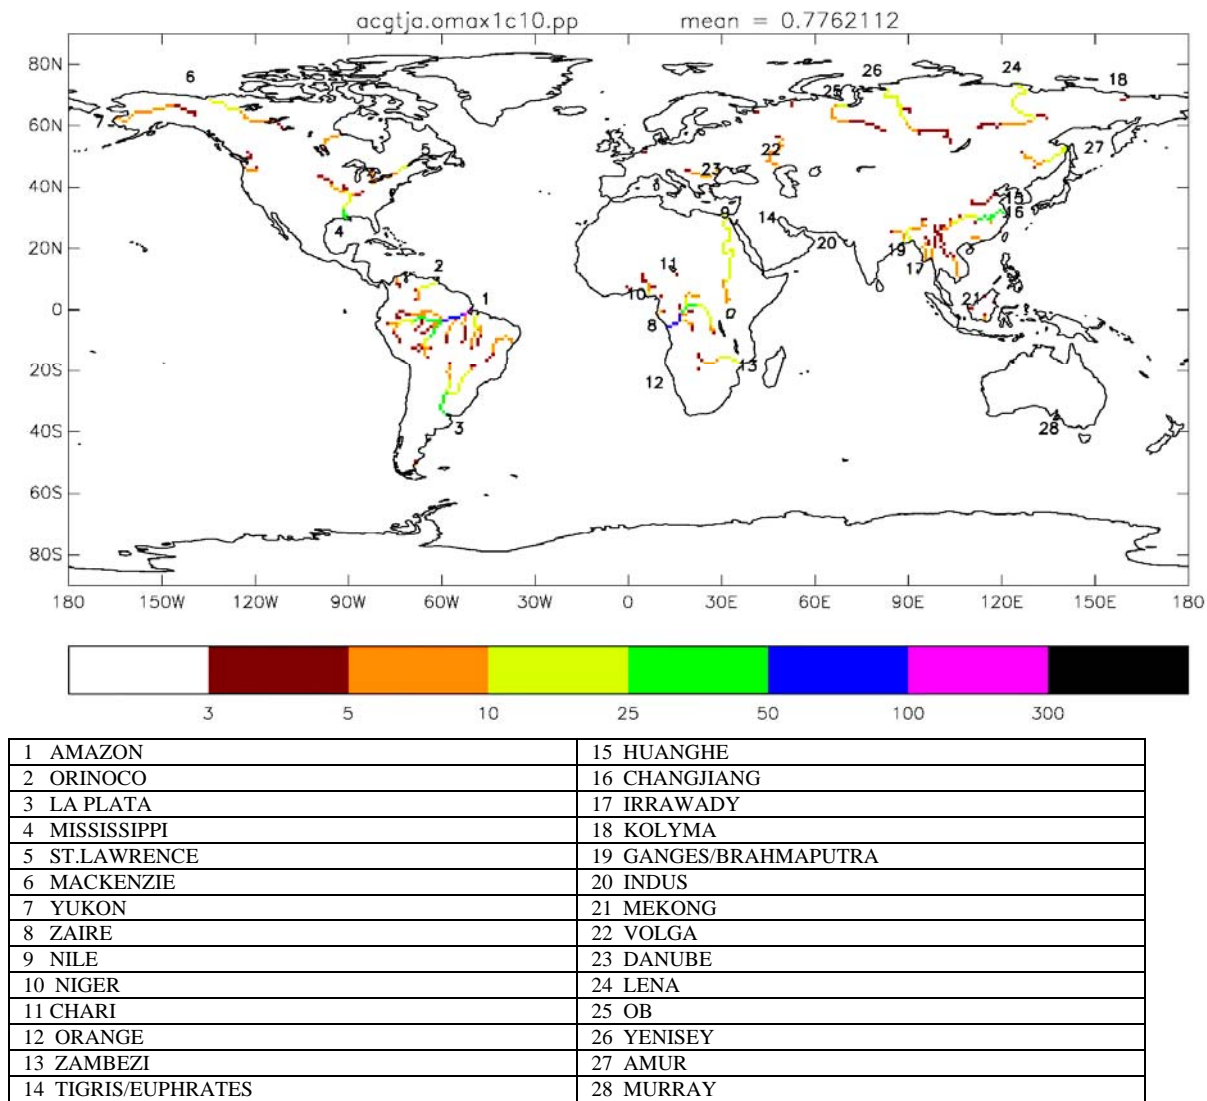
acgtja.omax1c10.pp mean = 0.7762112

80N
60N
40N
20N
0
20S
40S
60S
80S

180 150W 120W 90W 60W 30W 0 30E 60E 90E 120E 150E 180

6 7 5 4 2 1 3 26 25 24 18 22 23 27 9 14 15 16 20 19 17 11 10 8 21 13 12 28

3 5 10 25 50 100 300

| 1 AMAZON | 15 HUANGHE |
|---|---|
| 2 ORINOCO | 16 CHANGJIANG |
| 3 LA PLATA | 17 IRRAWADY |
| 4 MISSISSIPPI | 18 KOLYMA |
| 5 ST.LAWRENCE | 19 GANGES/BRAHMAPUTRA |
| 6 MACKENZIE | 20 INDUS |
| 7 YUKON | 21 MEKONG |
| 8 ZAIRE | 22 VOLGA |
| 9 NILE | 23 DANUBE |
| 10 NIGER | 24 LENA |
| 11 CHARI | 25 OB |
| 12 ORANGE | 26 YENISEY |
| 13 ZAMBEZI | 27 AMUR |
| 14 TIGRIS/EUPHRATES | 28 MURRAY |